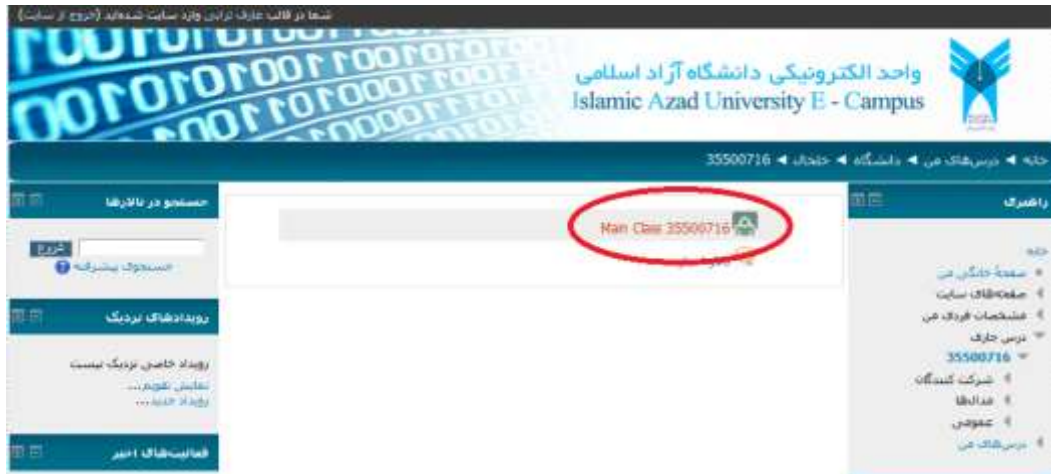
شما در قالب عارف ترابی وارد سایت شده‌اید (خروج از سایت)

واحد الکترونیکی دانشگاه آزاد اسلامی
Islamic Azad University E - Campus

خانه ◄ درس‌های من ◄ دانشگاه ◄ جلجال ◄ 35500716

راهبری

خانه
◄ صفحهٔ خانگی من
◄ صفحه‌های سایت
◄ مشخصات فردی من
▼ درس جاری
▼ 35500716
◄ شرکت کنندگان
◄ مدال‌ها
◄ عمومی
◄ درس‌های من

Main Class 35500716

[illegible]

جستجو در تالارها

خروج
جستجوی پیشرفته

رویدادهای نزدیک

رویداد خاصی نزدیک نیست
نمایش تقویم...
رویداد جدید...

فعالیت‌های اخیر